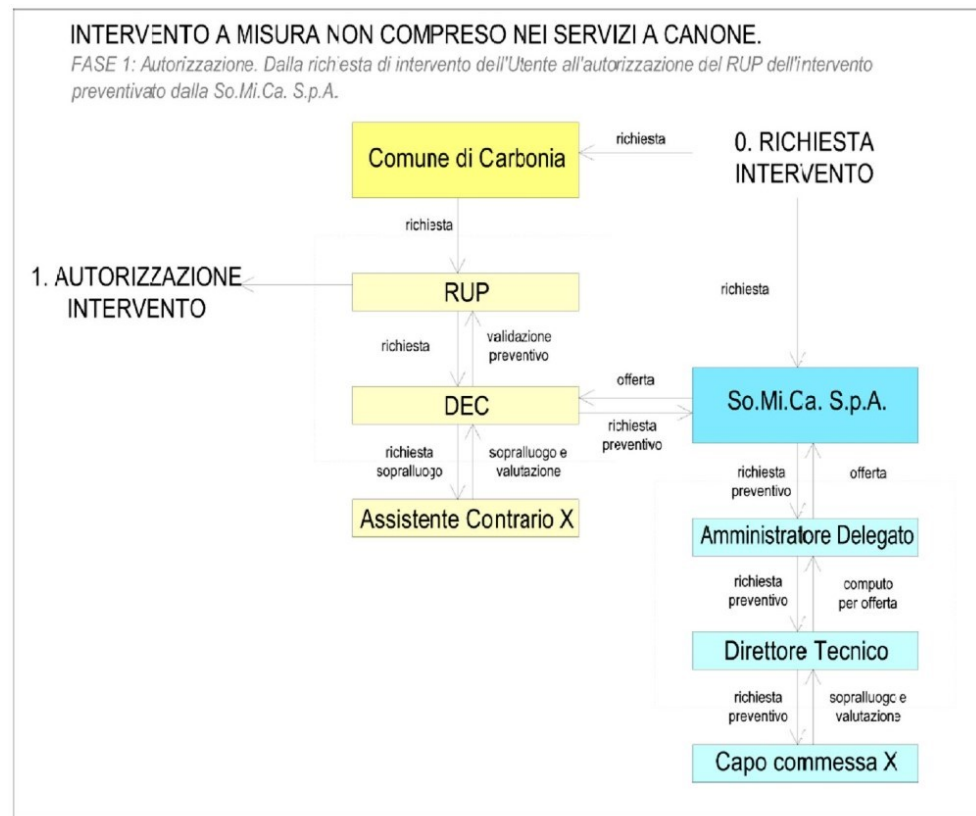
INTERVENTO A MISURA NON COMPRESO NEI SERVIZI A CANONE.

FASE 1: Autorizzazione. Dalla richiesta di intervento dell'Utente all'autorizzazione del RUP dell'intervento preventivato dalla So.Mi.Ca. S.p.A.

Comune di Carbonia

richiesta

0. RICHIESTA INTERVENTO

richiesta

1. AUTORIZZAZIONE INTERVENTO

RUP

richiesta

richiesta

validazione preventivo

offerta

DEC

So.Mi.Ca. S.p.A.

richiesta preventivo

richiesta sopralluogo

sopralluogo e valutazione

richiesta preventivo

offerta

Assistente Contrario X

Amministratore Delegato

richiesta preventivo

computo per offerta

Direttore Tecnico

richiesta preventivo

sopralluogo e valutazione

Capo commessa X